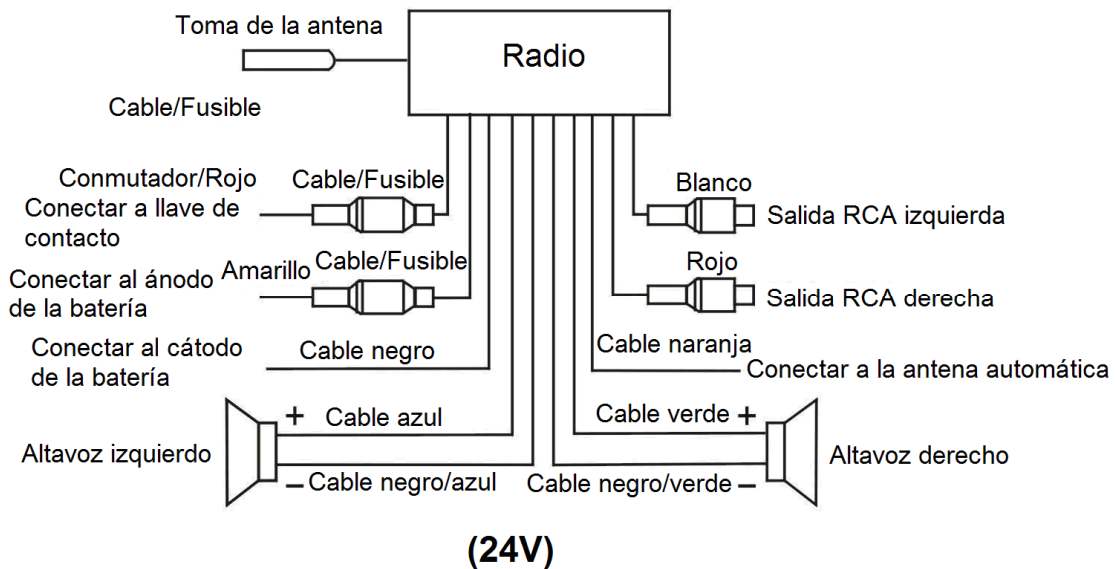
Toma de la antena

Radio

Cable/Fusible

Conmutador/Rojo
Cable/Fusible
Conectar a llave de contacto

Blanco
Salida RCA izquierda

Conectar al ánodo de la batería
Amarillo
Cable/Fusible

Rojo
Salida RCA derecha

Conectar al cátodo de la batería
Cable negro

Cable naranja
Conectar a la antena automática

+ Cable azul
Cable verde +

Altavoz izquierdo
Altavoz derecho

– Cable negro/azul
Cable negro/verde –

(24V)